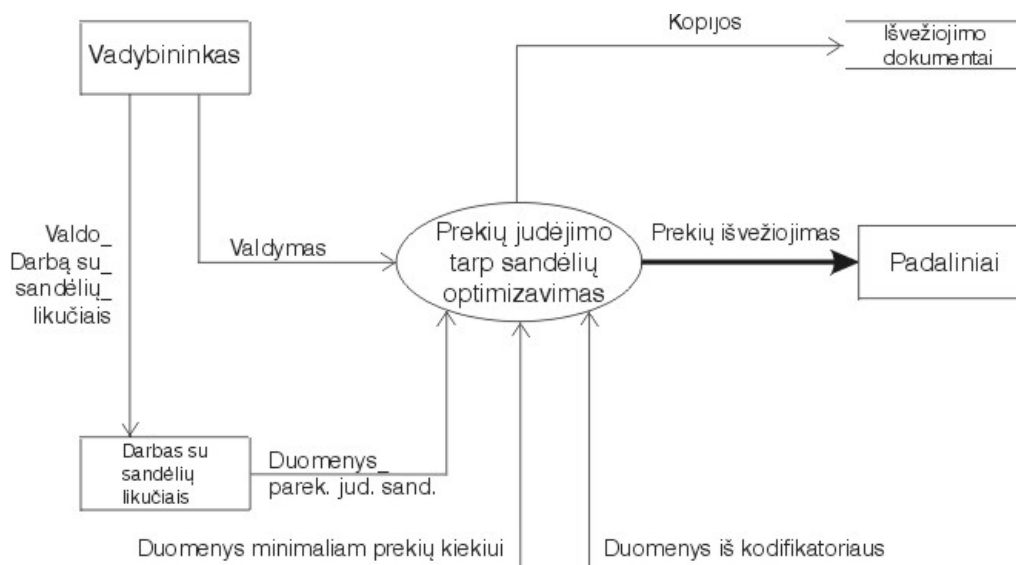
Vadybininkas

Kopijos

Išvežiojimo dokumentai

Valdo_ Darbą su_ sandėlių_ likučiais

Valdymas

Prekių judėjimo tarp sandėlių optimizavimas

Prekių išvežiojimas

Padaliniai

Darbas su sandėlių likučiais

Duomenys_ parek. jud. sand.

Duomenys minimaliam prekių kiekiui

Duomenys iš kodifikatoriaus